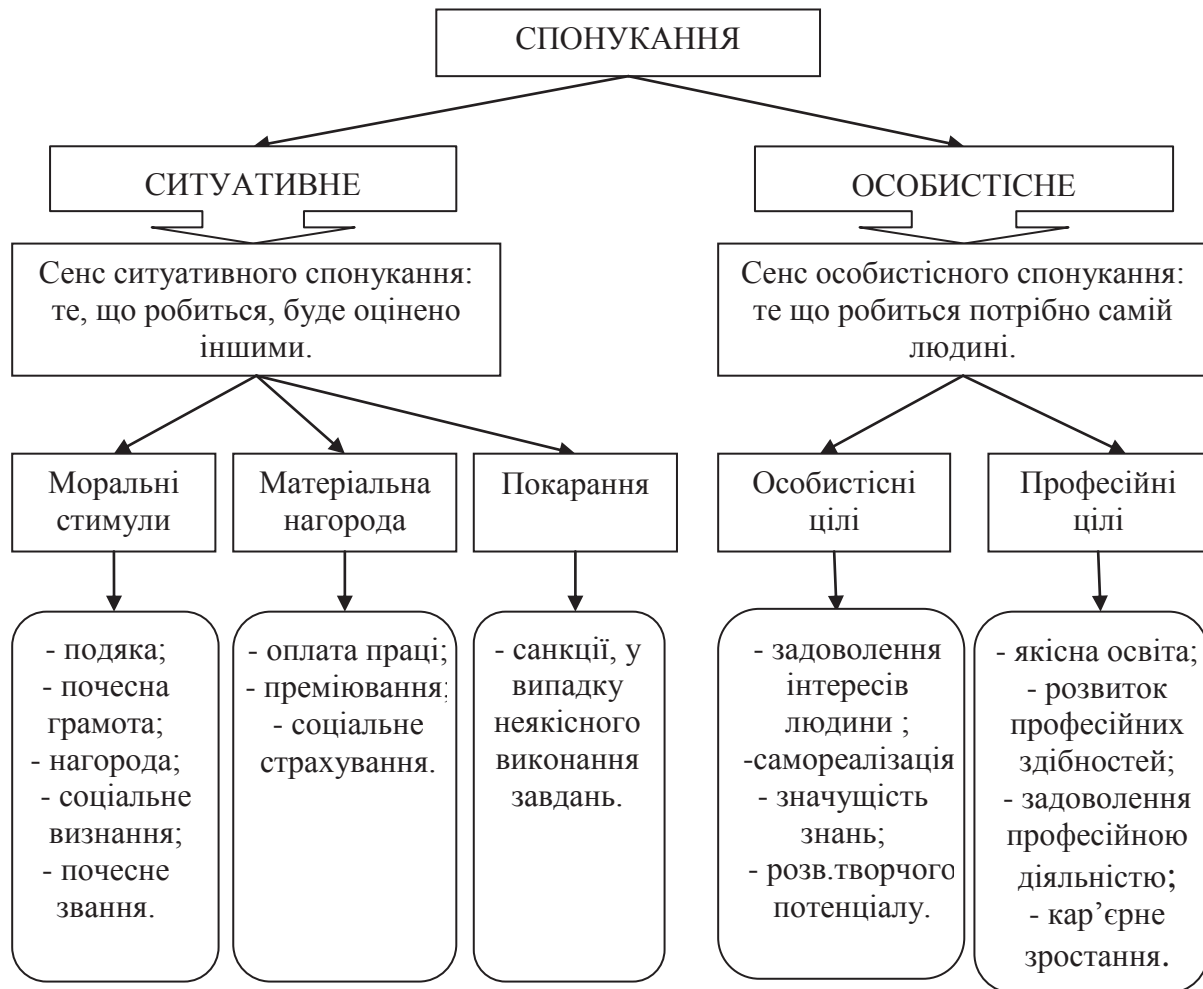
СПОНУКАННЯ

СИТУАТИВНЕ

ОСОБИСТІСНЕ

Сенс ситуативного спонукання: те, що робиться, буде оцінено іншими.

Сенс особистісного спонукання: те що робиться потрібно самій людині.

Моральні стимули

Матеріальна нагорода

Покарання

Особистісні цілі

Професійні цілі

- подяка;
- почесна грамота;
- нагорода;
- соціальне визнання;
- почесне звання.

- оплата праці;
- преміювання;
- соціальне страхування.

- санкції, у випадку неякісного виконання завдань.

- задоволення інтересів людини ;
-самореалізація
- значущість знань;
- розв.творчого потенціалу.

- якісна освіта;
- розвиток професійних здібностей;
- задоволення професійною діяльністю;
- кар'єрне зростання.